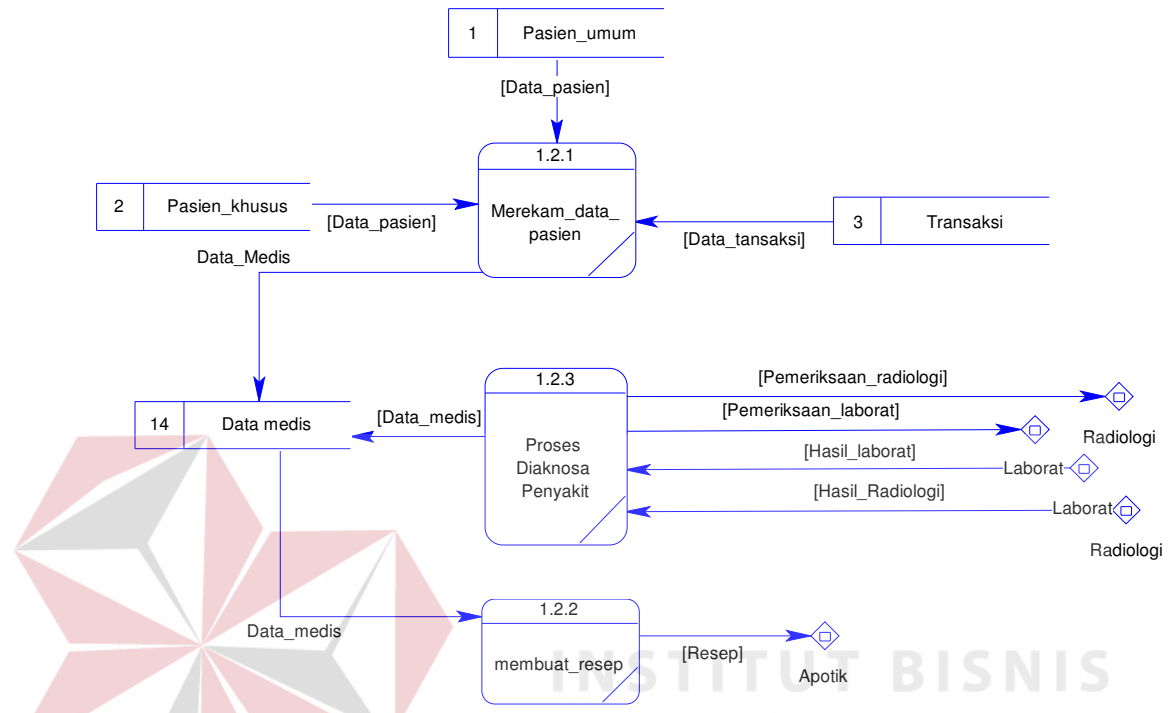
1 Pasien_umum

[Data_pasien]

1.2.1

Merekam_data_pasien

2 Pasien_khusus

[Data_pasien]

3 Transaksi

[Data_tansaksi]

Data_Medis

1.2.3

[Pemeriksaan_radiologi]

[Pemeriksaan_laborat]

14 Data medis

[Data_medis]

Proses Diaknosa Penyakit

Radiologi

[Hasil_laborat]

Laborat

[Hasil_Radiologi]

Laborat

Radiologi

1.2.2

Data_medis

membuat_resep

[Resep]

Apotik

INSTITUT BISNIS